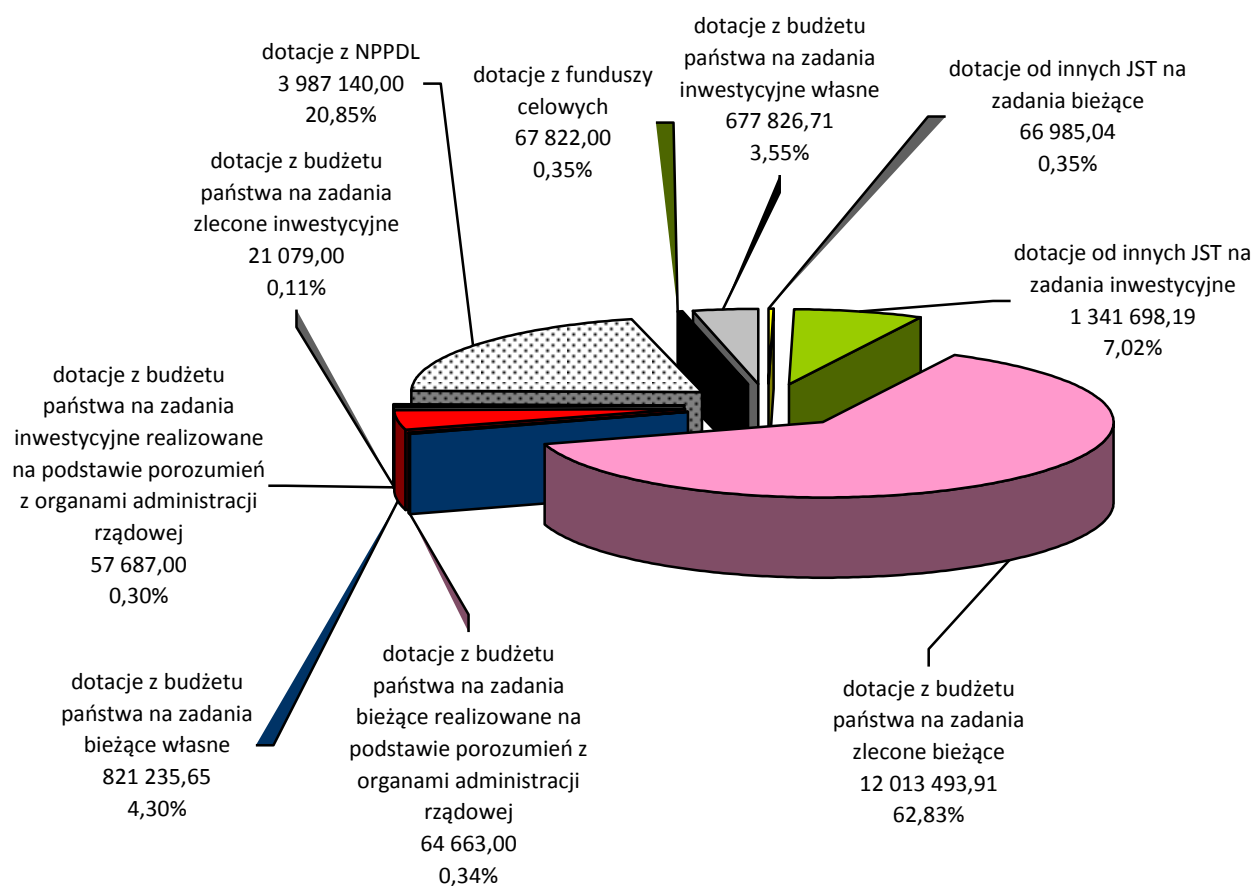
dotacje z NPPDL
3 987 140,00
20,85%

dotacje z funduszy celowych
67 822,00
0,35%

dotacje z budżetu państwa na zadania inwestycyjne własne
677 826,71
3,55%

dotacje od innych JST na zadania bieżące
66 985,04
0,35%

dotacje z budżetu państwa na zadania zlecone inwestycyjne
21 079,00
0,11%

dotacje od innych JST na zadania inwestycyjne
1 341 698,19
7,02%

dotacje z budżetu państwa na zadania inwestycyjne realizowane na podstawie porozumień z organami administracji rządowej
57 687,00
0,30%

dotacje z budżetu państwa na zadania bieżące realizowane na podstawie porozumień z organami administracji rządowej
64 663,00
0,34%

dotacje z budżetu państwa na zadania zlecone bieżące
12 013 493,91
62,83%

dotacje z budżetu państwa na zadania bieżące własne
821 235,65
4,30%